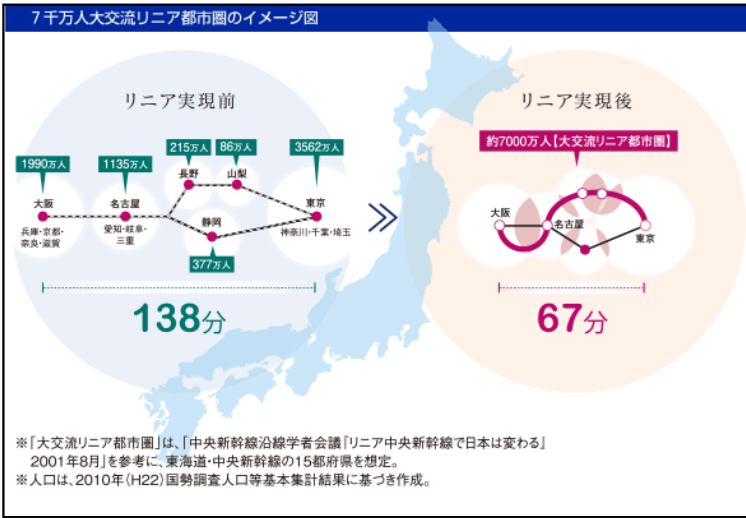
7千万人大交流リニア都市圏のイメージ図

リニア実現前

1990万人
大阪
兵庫・京都・奈良・滋賀

1135万人
名古屋
愛知・岐阜・三重

215万人
長野

86万人
山梨

3562万人
東京
神奈川・千葉・埼玉

静岡
377万人

138分

リニア実現後

約7000万人【大交流リニア都市圏】
大阪
名古屋
東京

67分

※「大交流リニア都市圏」は、「中央新幹線沿線学者会議『リニア中央新幹線で日本は変わる』2001年8月」を参考に、東海道・中央新幹線の15都府県を想定。
※人口は、2010年（H22）国勢調査人口等基本集計結果に基づき作成。